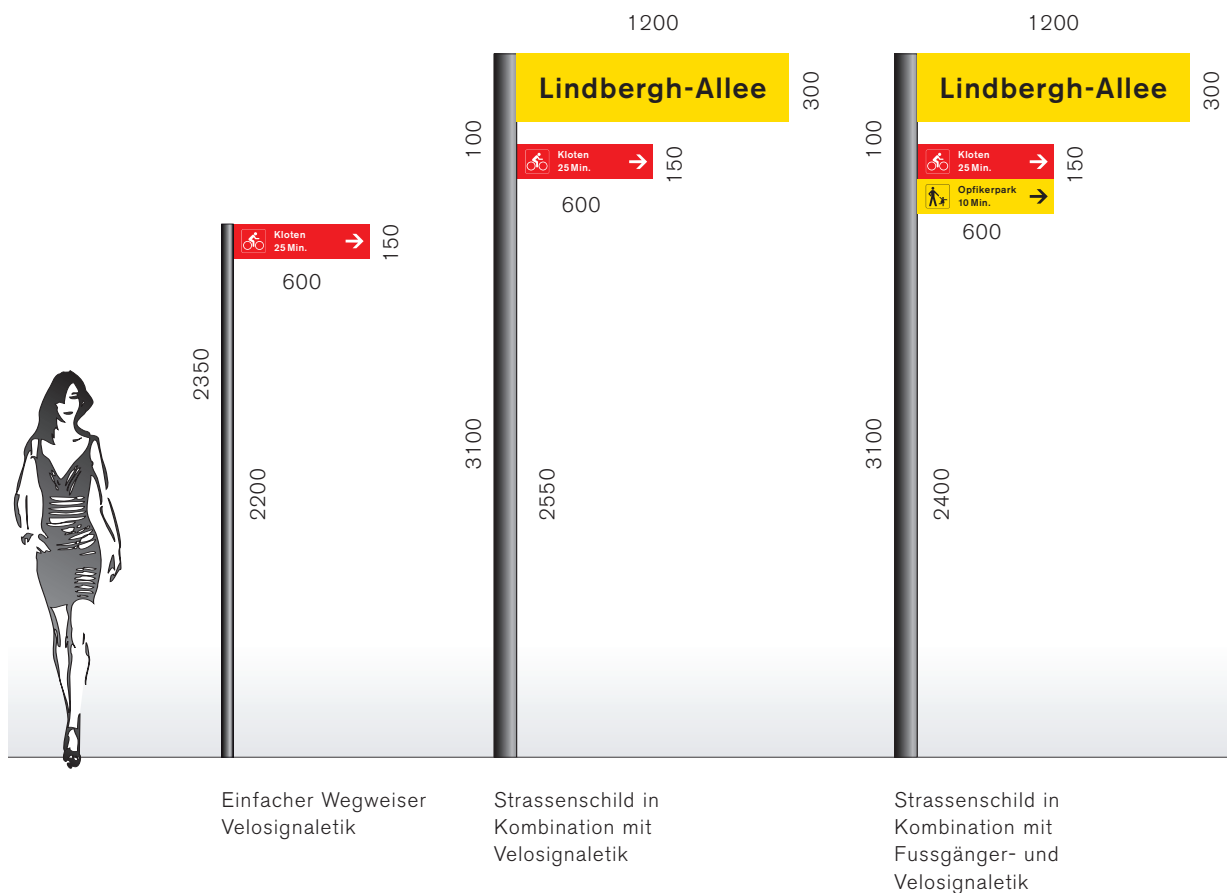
1200

1200

Lindbergh-Allee

300

Lindbergh-Allee

300

100

Kloten
25 Min.

150

600

100

Kloten
25 Min.

150

Opfikerpark
10 Min.

600

Kloten
25 Min.

150

600

2350

2200

3100

2550

3100

2400

Einfacher Wegweiser Velosignaletik

Strassenschild in Kombination mit Velosignaletik

Strassenschild in Kombination mit Fussgänger- und Velosignaletik